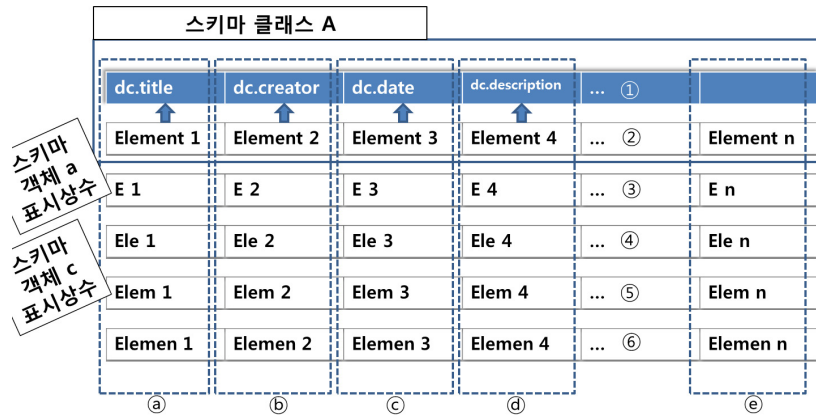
스키마 클래스 A

| dc.title | dc.creator | dc.date | dc.description | ... ① | |
|---|---|---|---|---|---|
| Element 1 | Element 2 | Element 3 | Element 4 | ... ② | Element n |
| E 1 | E 2 | E 3 | E 4 | ... ③ | E n |
| Ele 1 | Ele 2 | Ele 3 | Ele 4 | ... ④ | Ele n |
| Elem 1 | Elem 2 | Elem 3 | Elem 4 | ... ⑤ | Elem n |
| Elemen 1 | Elemen 2 | Elemen 3 | Elemen 4 | ... ⑥ | Elemen n |
| ⓐ | ⓑ | ⓒ | ⓓ | | ⓔ |

스키마 객체 a 표시상수

스키마 객체 c 표시상수